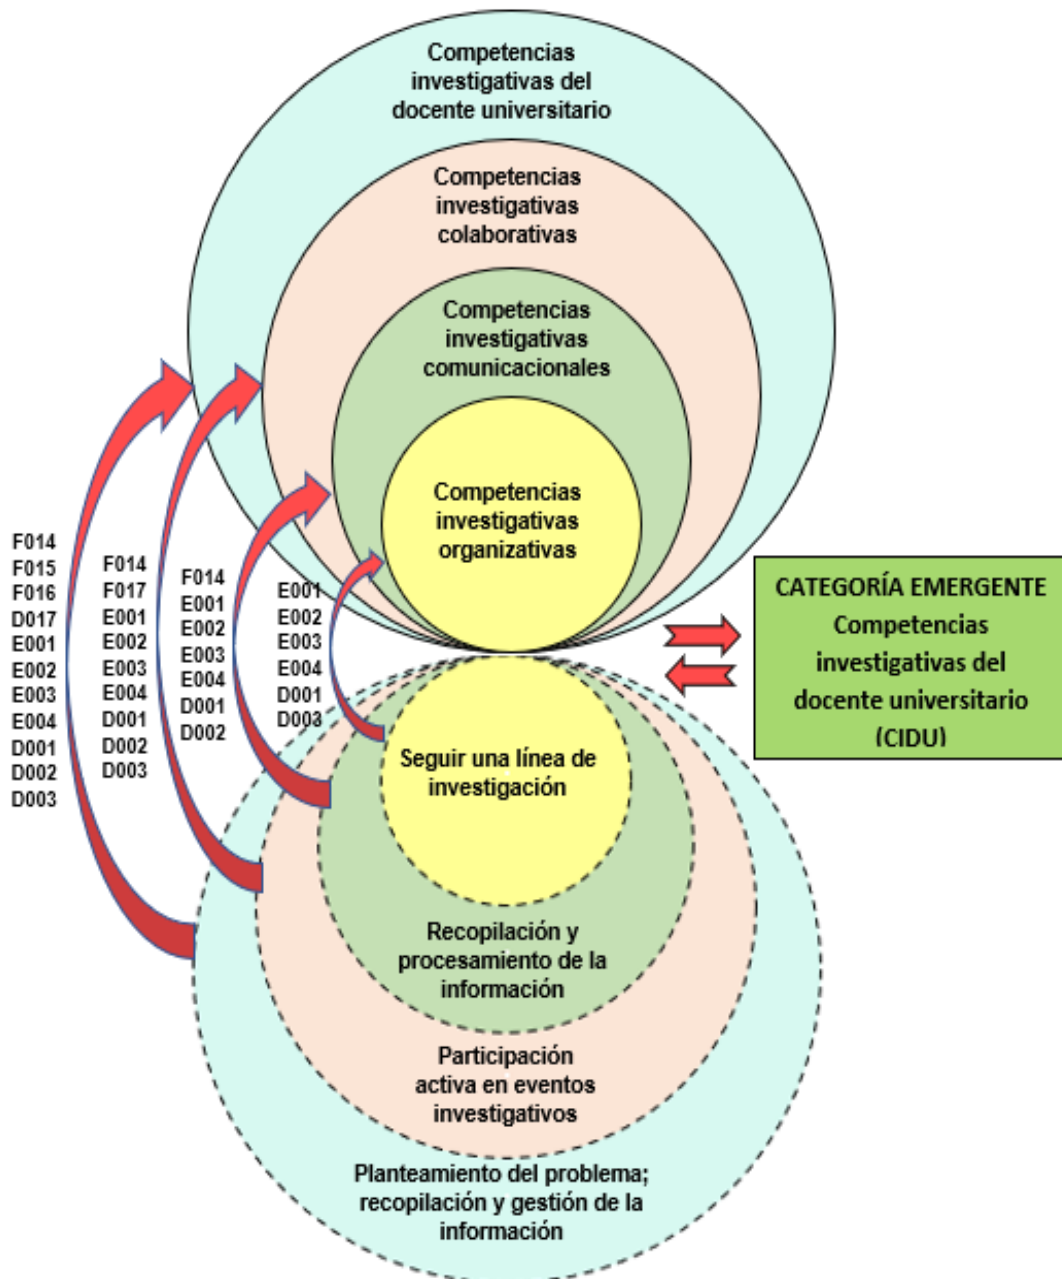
Competencias investigativas del docente universitario

Competencias investigativas colaborativas

Competencias investigativas comunicacionales

Competencias investigativas organizativas

F014
F015
F016
D017
E001
E002
E003
E004
D001
D002
D003

F014
F017
E001
E002
E003
E004
D001
D002
D003

F014
E001
E002
E003
E004
D001
D002

E001
E002
E003
E004
D001
D003

CATEGORÍA EMERGENTE
Competencias investigativas del docente universitario (CIDU)

Seguir una línea de investigación

Recopilación y procesamiento de la información

Participación activa en eventos investigativos

Planteamiento del problema; recopilación y gestión de la información